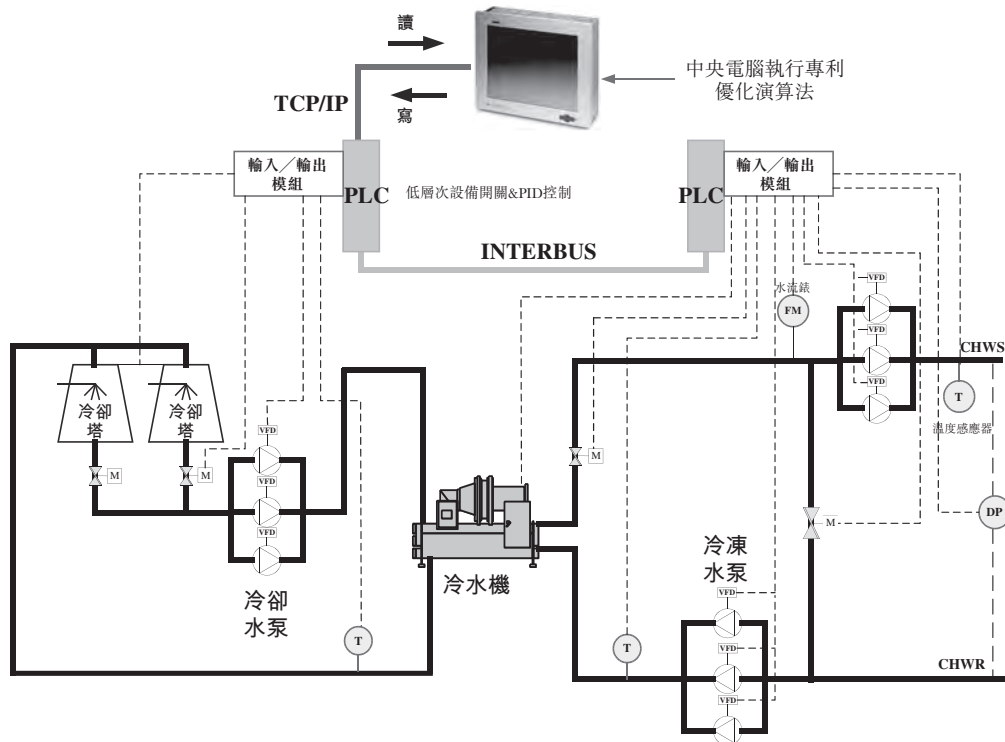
讀

寫

TCP/IP

中央電腦執行專利
優化演算法

輸入／輸出
模組

PLC

低層次設備開關&PID控制

PLC

輸入／輸出
模組

INTERBUS

水流錶

FM

VFD

VFD

VFD

CHWS

T

溫度感應器

冷卻
塔

冷卻
塔

M

M

VFD

VFD

VFD

M

M

DP

冷凍
水泵

冷水機

冷卻
水泵

T

VFD

VFD

VFD

T

CHWR